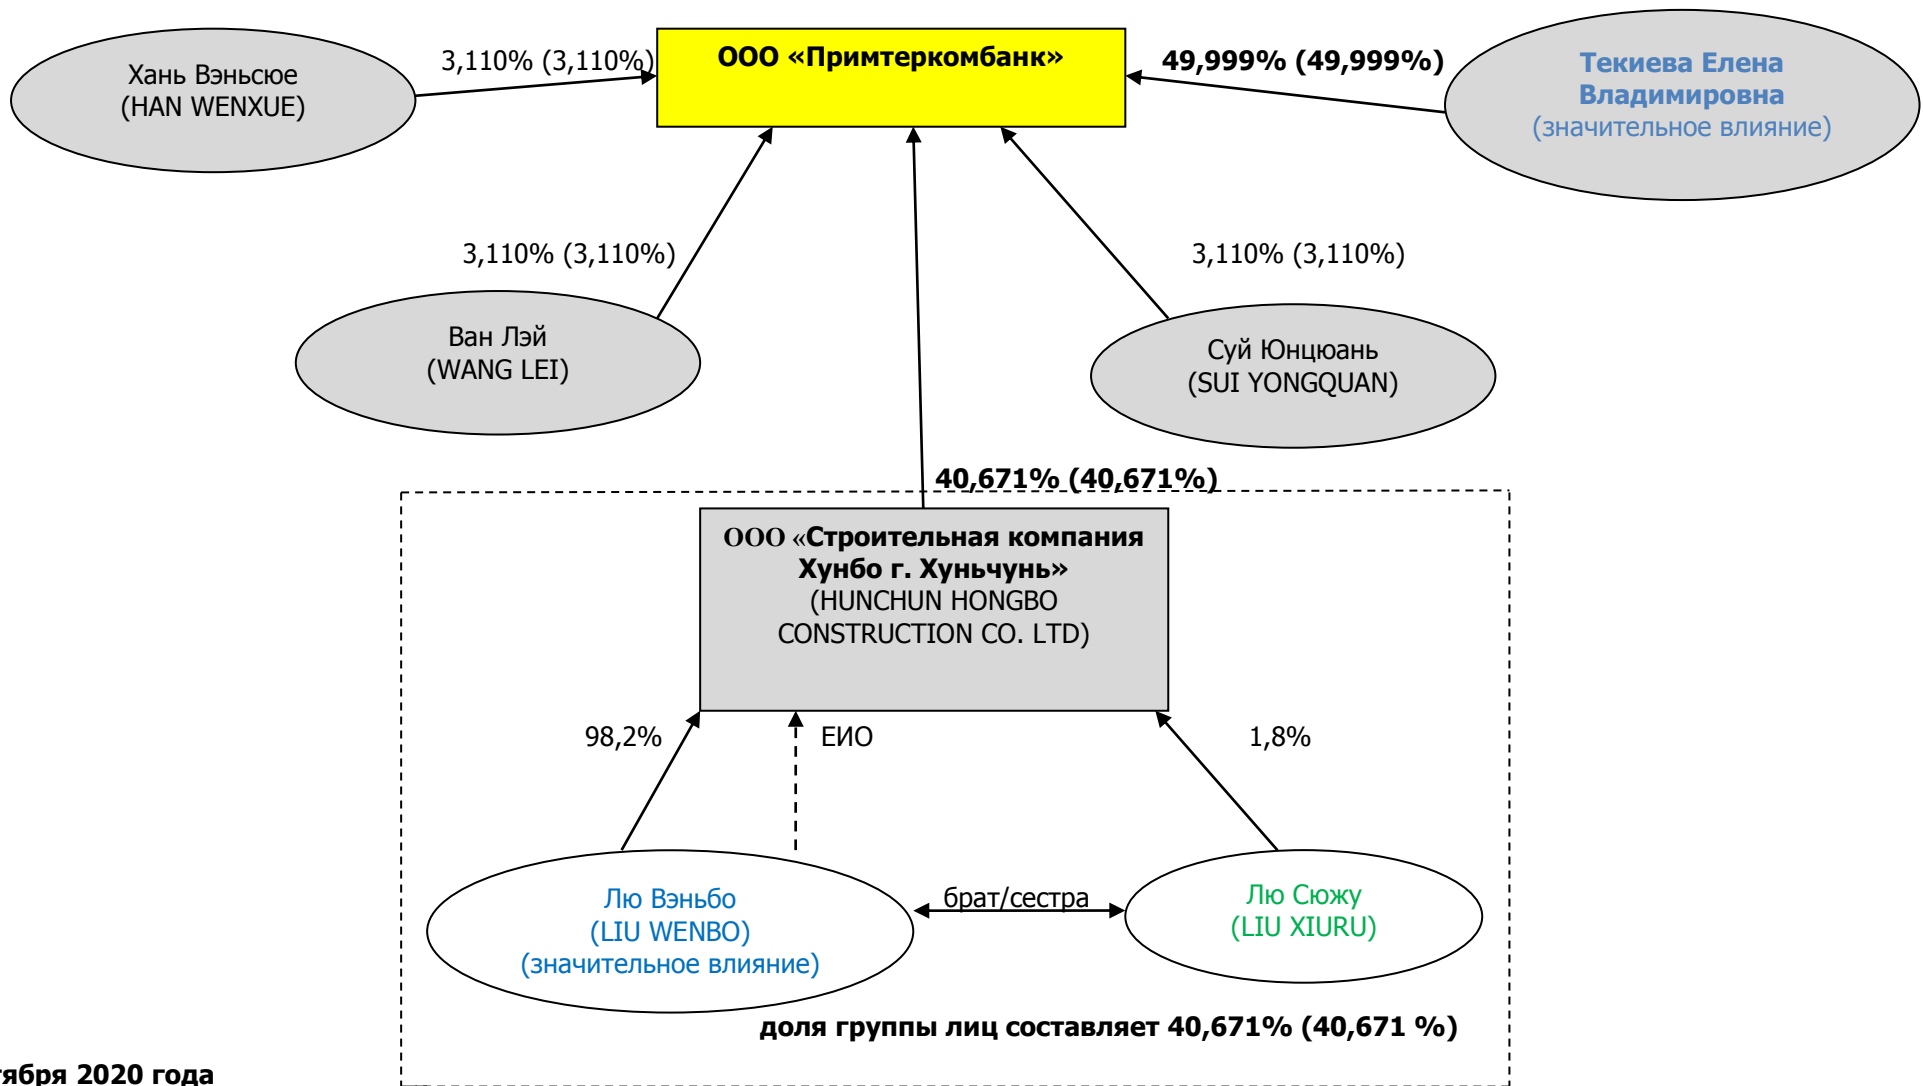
ООО «Примтеркомбанк»

Хань Вэньсюе
(HAN WENXUE)

3,110% (3,110%)

49,999% (49,999%)

Текиева Елена Владимировна
(значительное влияние)

3,110% (3,110%)

Ван Лэй
(WANG LEI)

3,110% (3,110%)

Суй Юнцюань
(SUI YONGQUAN)

40,671% (40,671%)

ООО «Строительная компания Хунбо г. Хуньчунь»
(HUNCHUN HONGBO CONSTRUCTION CO. LTD)

98,2%

ЕИО

1,8%

Лю Вэньбо
(LIU WENBO)
(значительное влияние)

брат/сестра

Лю Сюжу
(LIU XIURU)

доля группы лиц составляет 40,671% (40,671 %)

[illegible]тября 2020 года